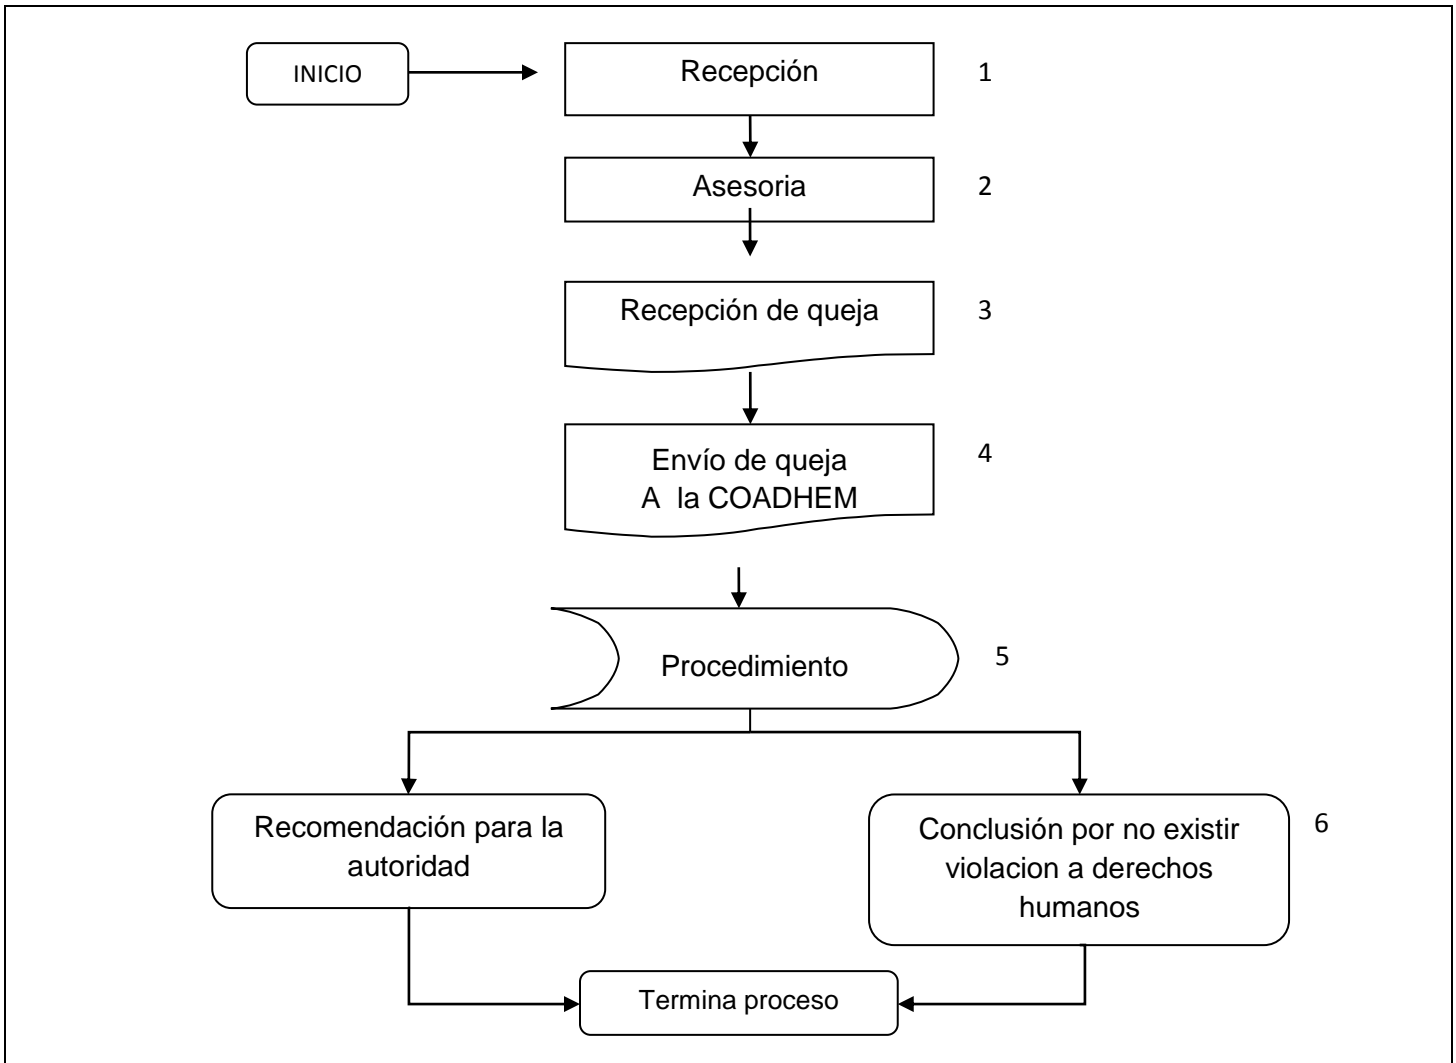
INICIO

Recepción

1

Asesoria

2

Recepción de queja

3

Envío de queja
A la COADHEM

4

Procedimiento

5

Recomendación para la autoridad

Conclusión por no existir violacion a derechos humanos

6

Termina proceso